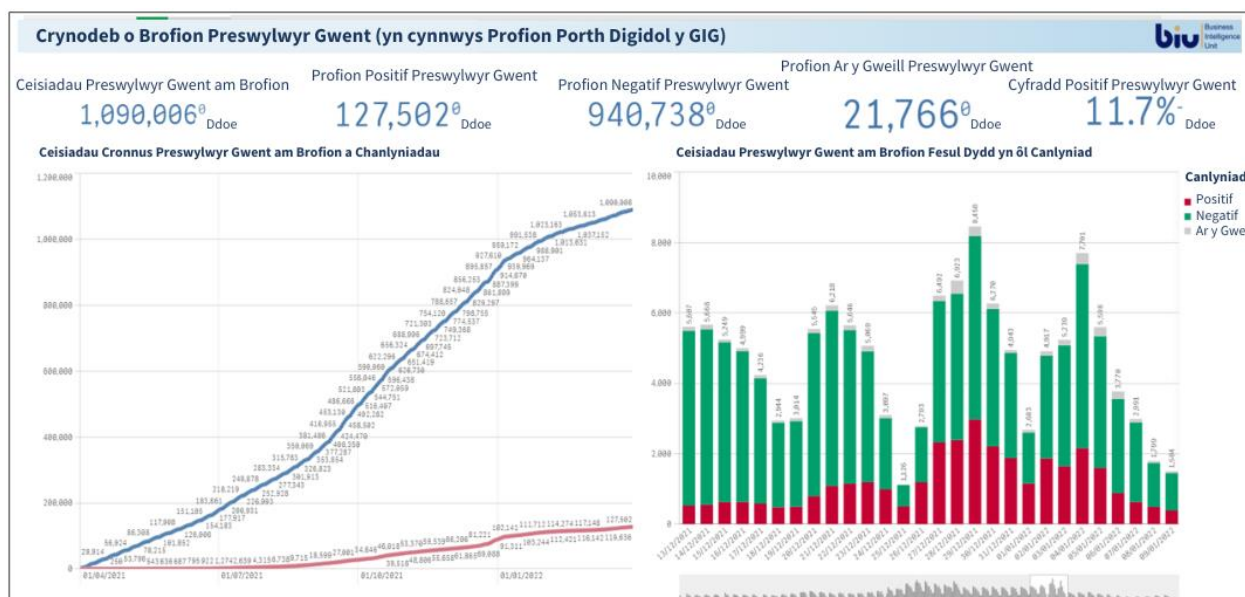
Crynodeb o Brofion Preswylwyr Gwent (yn cynnwys Profion Porth Digidol y GIG)

biu Business Intelligence Unit

Ceisiadau Preswylwyr Gwent am Brofion
1,090,006⁰ Ddoe

Profion Positif Preswylwyr Gwent
127,502⁰ Ddoe

Profion Negatif Preswylwyr Gwent
940,738⁰ Ddoe

Profion Ar y Gweill Preswylwyr Gwent
21,766⁰ Ddoe

Cyfradd Positif Preswylwyr Gwent
11.7%⁻ Ddoe

Ceisiadau Cronnus Preswylwyr Gwent am Brofion a Chanlyniadau

1,200,000
1,000,000
800,000
600,000
400,000
200,000
0

01/04/2021
01/07/2021
01/10/2021
01/01/2022

Ceisiadau Preswylwyr Gwent am Brofion Fesul Dydd yn ôl Canlyniad

10,000
8,000
6,000
4,000
2,000
0

Canlyniad
Positif
Negatif
Ar y Gwe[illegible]